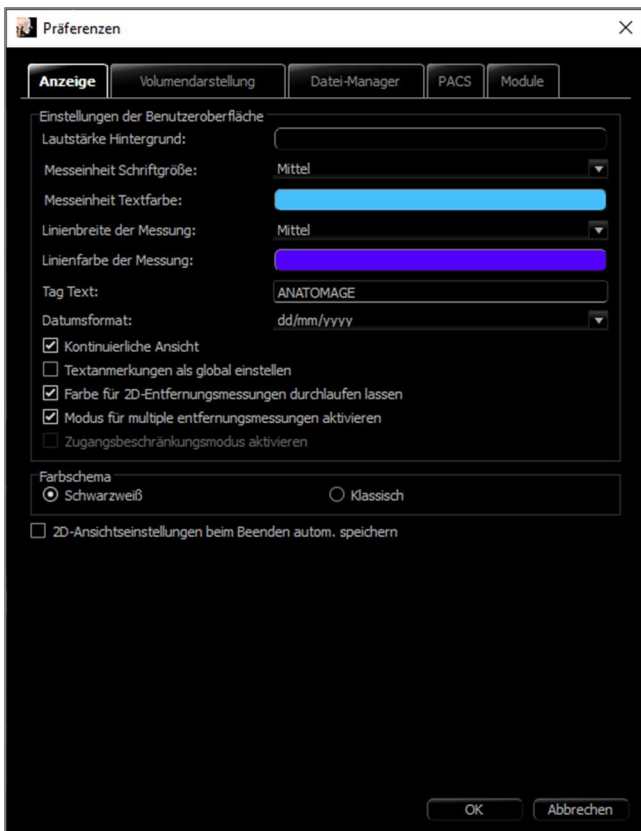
Präferenzen

Anzeige | Volumendarstellung | Datei-Manager | PACS | Module

Einstellungen der Benutzeroberfläche

Lautstärke Hintergrund:

Messeinheit Schriftgröße: Mittel

Messeinheit Textfarbe:

Linienbreite der Messung: Mittel

Linienfarbe der Messung:

Tag Text: ANATOMAGE

Datumsformat: dd/mm/yyyy

☑ Kontinuierliche Ansicht

☐ Textanmerkungen als global einstellen

☑ Farbe für 2D-Entfernungsmessungen durchlaufen lassen

☑ Modus für multiple entfernungsmessungen aktivieren

☐ Zugangsbeschränkungsmodus aktivieren

Farbschema

◉ Schwarzweiß ○ Klassisch

☐ 2D-Ansichtseinstellungen beim Beenden autom. speichern

OK Abbrechen